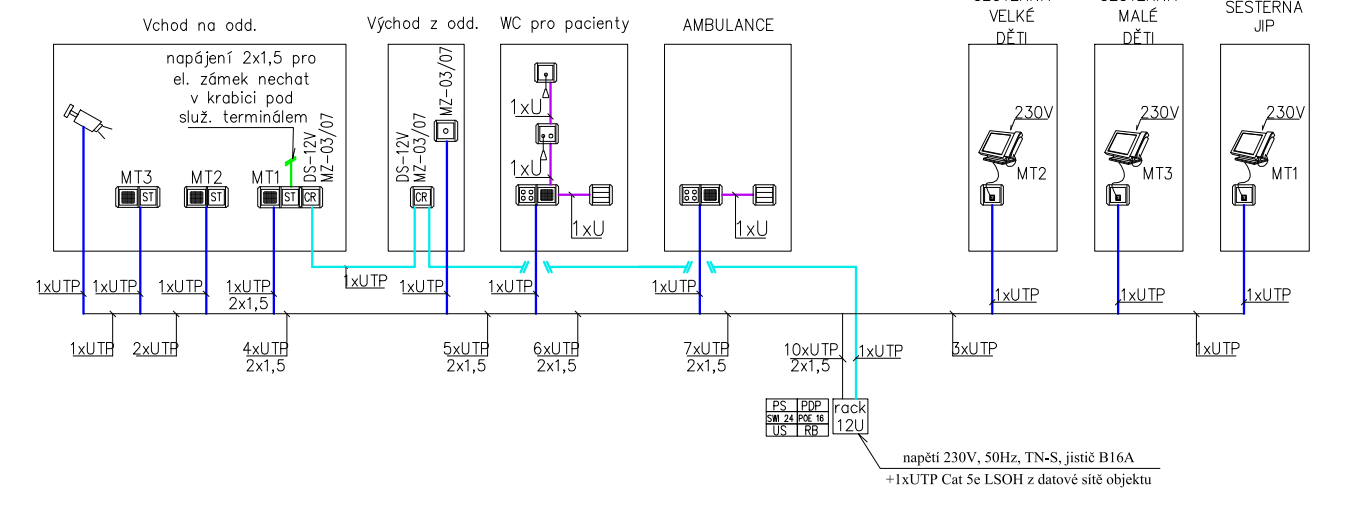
Vchod na odd.

Východ z odd.

WC pro pacienty

AMBULANCE

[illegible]
VELKÉ
DĚTI

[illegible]
MALÉ
DĚTI

SESTERNA
JIP

napájení 2x1,5 pro el. zámek nechat v krabici pod služ. terminálem

DS-12V
MZ-03/07

DS-12V
MZ-03/07

MZ-03/07

MT3 ST

MT2 ST

MT1 ST CR

CR

1xU

1xU

1xU

1xU

230V
MT2

230V
MT3

230V
MT1

1xUTP 1xUTP 1xUTP 1xUTP 2x1,5

1xUTP

1xUTP 1xUTP 1xUTP

1xUTP 1xUTP 1xUTP

1xUTP 2xUTP 4xUTP 2x1,5 5xUTP 2x1,5 6xUTP 2x1,5 7xUTP 2x1,5 10xUTP 2x1,5 1xUTP 3xUTP 1xUTP

| PS | PDP |
|---|---|
| SW 24 | POE 16 |
| US | RB |

rack
12U

napětí 230V, 50Hz, TN-S, jistič B16A
+1xUTP Cat 5e LSOH z datové sítě objektu